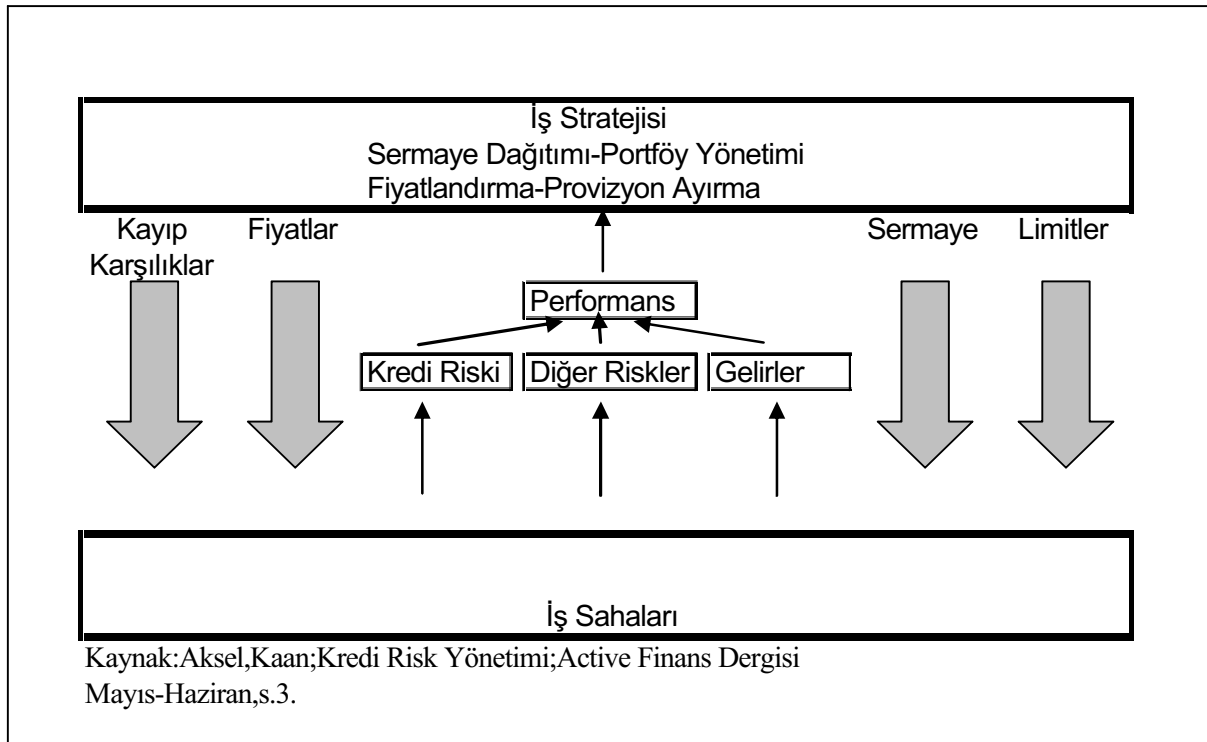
İş Stratejisi
Sermaye Dağıtımı-Portföy Yönetimi
Fiyatlandırma-Provizyon Ayırma

Kayıp Karşılıklar

Fiyatlar

Sermaye

Limitler

Performans

Kredi Riski

Diğer Riskler

Gelirler

İş Sahaları

Kaynak:Aksel,Kaan;Kredi Risk Yönetimi;Active Finans Dergisi Mayıs-Haziran,s.3.